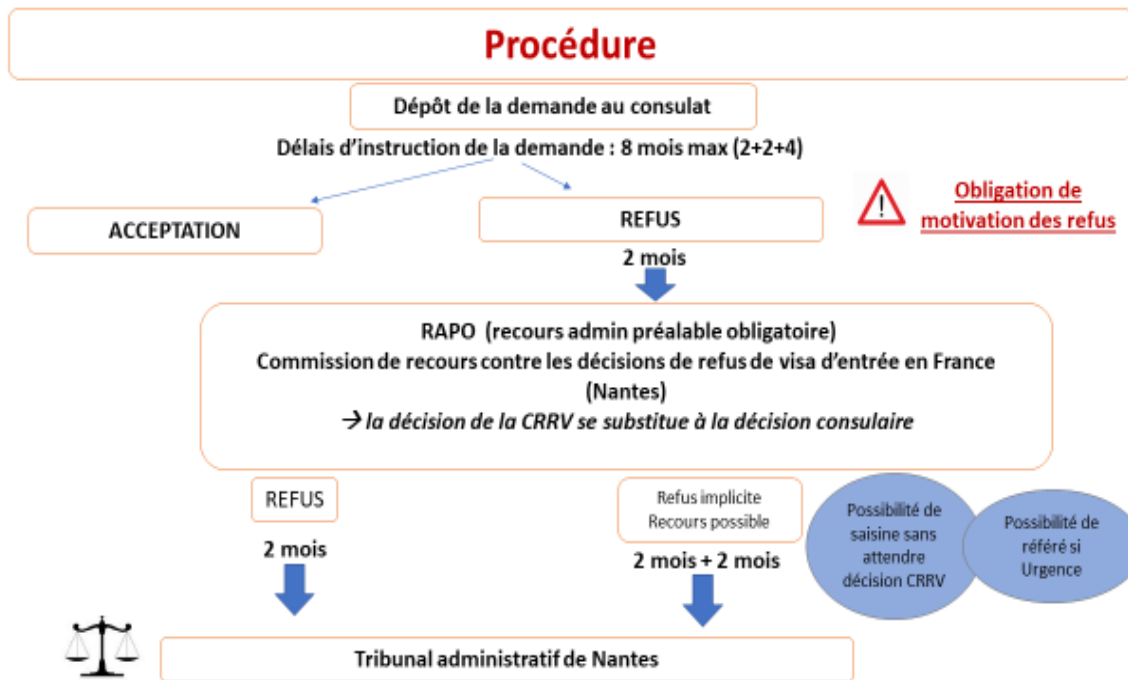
Procédure

Dépôt de la demande au consulat

Délais d'instruction de la demande : 8 mois max (2+2+4)

ACCEPTATION

REFUS

Obligation de motivation des refus

2 mois

RAPO (recours admin préalable obligatoire)
Commission de recours contre les décisions de refus de visa d'entrée en France (Nantes)
→ la décision de la CRRV se substitue à la décision consulaire

REFUS

2 mois

Refus implicite
Recours possible

2 mois + 2 mois

Possibilité de saisine sans attendre décision CRRV

Possibilité de référé si Urgence

Tribunal administratif de Nantes